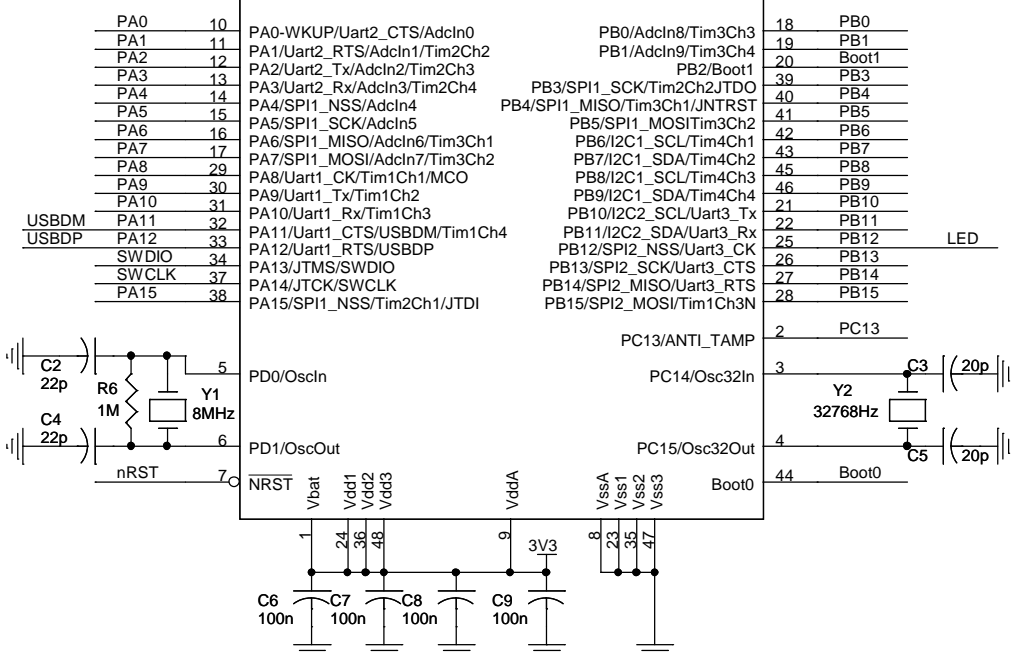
PA0 10 PA0-WKUP/Uart2_CTS/AdcIn0
PA1 11 PA1/Uart2_RTS/AdcIn1/Tim2Ch2
PA2 12 PA2/Uart2_Tx/AdcIn2/Tim2Ch3
PA3 13 PA3/Uart2_Rx/AdcIn3/Tim2Ch4
PA4 14 PA4/SPI1_NSS/AdcIn4
PA5 15 PA5/SPI1_SCK/AdcIn5
PA6 16 PA6/SPI1_MISO/AdcIn6/Tim3Ch1
PA7 17 PA7/SPI1_MOSI/AdcIn7/Tim3Ch2
PA8 29 PA8/Uart1_CK/Tim1Ch1/MCO
PA9 30 PA9/Uart1_Tx/Tim1Ch2
PA10 31 PA10/Uart1_Rx/Tim1Ch3
USBDM PA11 32 PA11/Uart1_CTS/USBDM/Tim1Ch4
USBDP PA12 33 PA12/Uart1_RTS/USBDP
SWDIO 34 PA13/JTMS/SWDIO
SWCLK 37 PA14/JTCK/SWCLK
PA15 38 PA15/SPI1_NSS/Tim2Ch1/JTDI

PB0/AdcIn8/Tim3Ch3 18 PB0
PB1/AdcIn9/Tim3Ch4 19 PB1
PB2/Boot1 20 Boot1
PB3/SPI1_SCK/Tim2Ch2JTDO 39 PB3
PB4/SPI1_MISO/Tim3Ch1/JNTRST 40 PB4
PB5/SPI1_MOSITim3Ch2 41 PB5
PB6/I2C1_SCL/Tim4Ch1 42 PB6
PB7/I2C1_SDA/Tim4Ch2 43 PB7
PB8/I2C1_SCL/Tim4Ch3 45 PB8
PB9/I2C1_SDA/Tim4Ch4 46 PB9
PB10/I2C2_SCL/Uart3_Tx 21 PB10
PB11/I2C2_SDA/Uart3_Rx 22 PB11
PB12/SPI2_NSS/Uart3_CK 25 PB12 LED
PB13/SPI2_SCK/Uart3_CTS 26 PB13
PB14/SPI2_MISO/Uart3_RTS 27 PB14
PB15/SPI2_MOSI/Tim1Ch3N 28 PB15

PC13/ANTI_TAMP 2 PC13
PC14/Osc32In 3 C3 20p
Y2 32768Hz
PC15/Osc32Out 4 C5 20p
Boot0 44 Boot0

C2 22p R6 1M Y1 8MHz 5 PD0/OscIn
C4 22p 6 PD1/OscOut
nRST 7 $\overline{NRST}$

Vbat Vdd1 Vdd2 Vdd3 VddA VssA Vss1 Vss2 Vss3
1 24 36 48 9 8 23 35 47
3V3
C6 100n C7 100n C8 100n C9 100n